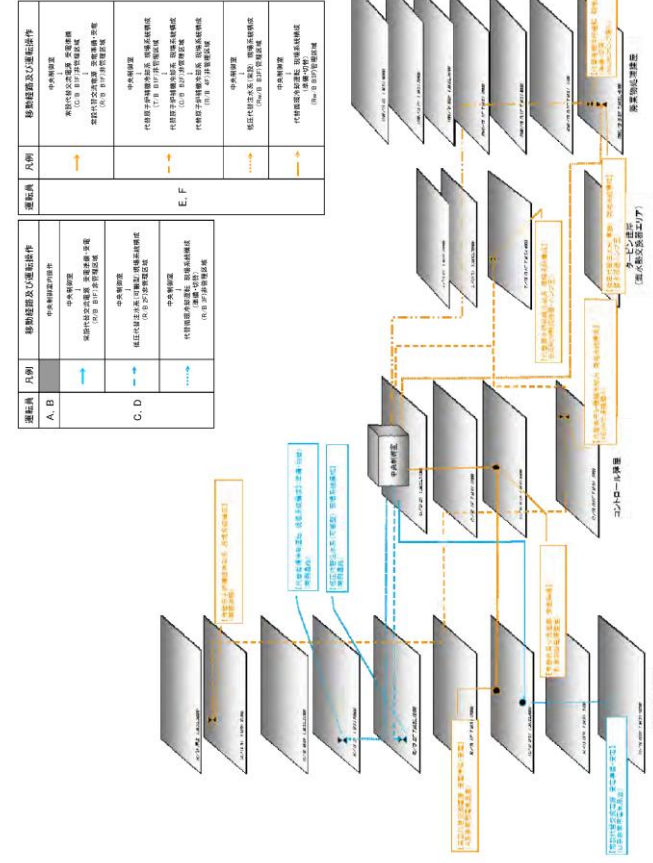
| 運転員 | 凡例 | 移動経路及び運転操作 |
|---|---|---|
| A, B | | 中央制御室内操作 |
| | | 中央制御室 ↓ 緊急代替交流電源 受電準備・受電 (R/B B1F)非管理区域 |
| C, D | | 中央制御室 ↓ 低圧代替注水系(可搬型)現場系統構成 (R/B 2F)非管理区域 |
| | | 中央制御室 ↓ 代替循環冷却運転 現場系統構成 (R/B 3F)管理区域 |

| 運転員 | 凡例 | 移動経路及び運転操作 |
|---|---|---|
| E, F | | 中央制御室 ↓ 常設代替交流電源 受電準備 (C/B B1F)非管理区域 ↓ 常設代替交流電源 受電準備・受電 (R/B B1F)非管理区域 |
| | | 中央制御室 ↓ 代替原子炉補機冷却系 現場系統構成 (T/B B1F)非管理区域 ↓ 代替原子炉補機冷却系 現場系統構成 (C/B B1F)管理区域 ↓ 代替原子炉補機冷却系 現場系統構成 (R/B B1F)管理区域 |
| | | 中央制御室 ↓ 低圧代替注水系(常設) 現場系統構成 (R/B B1F)管理区域 |
| | | 中央制御室 ↓ 代替循環冷却運転 現場系統構成 (Rw/B B3F)管理区域 |

中央制御室

コントロール建屋

タービン建屋 (海水熱交換器エリア)

廃棄物処理建屋

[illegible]